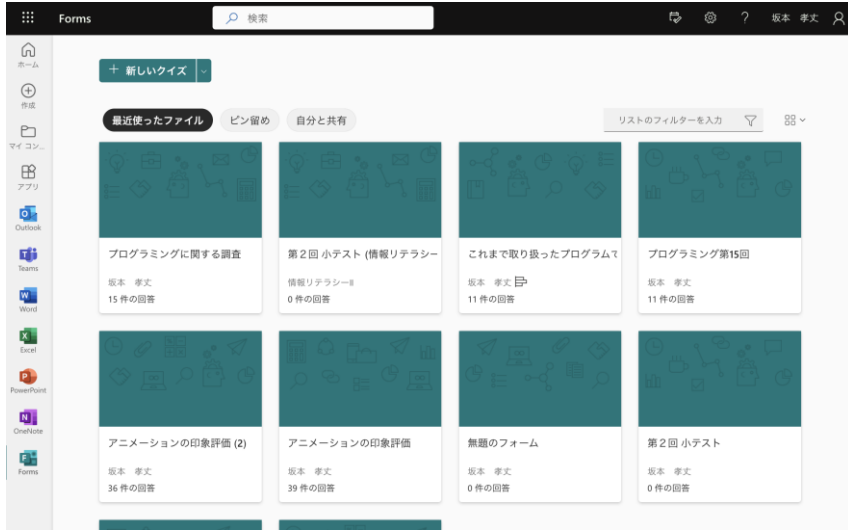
Forms
検索
?
坂本 孝文

ホーム
作成
マイ コン...
アプリ
Outlook
Teams
Word
Excel
PowerPoint
OneNote
Forms

+ 新しいクイズ

最近使ったファイル
ピン留め
自分と共有
リストのフィルターを入力

プログラミングに関する調査
坂本 孝文
15 件の回答

第２回 小テスト (情報リテラシー
情報リテラシーII
0 件の回答

これまで取り扱ったプログラムで
坂本 孝文
11 件の回答

プログラミング第15回
坂本 孝文
11 件の回答

アニメーションの印象評価 (2)
坂本 孝文
36 件の回答

アニメーションの印象評価
坂本 孝文
39 件の回答

無題のフォーム
坂本 孝文
0 件の回答

第２回 小テスト
坂本 孝文
0 件の回答